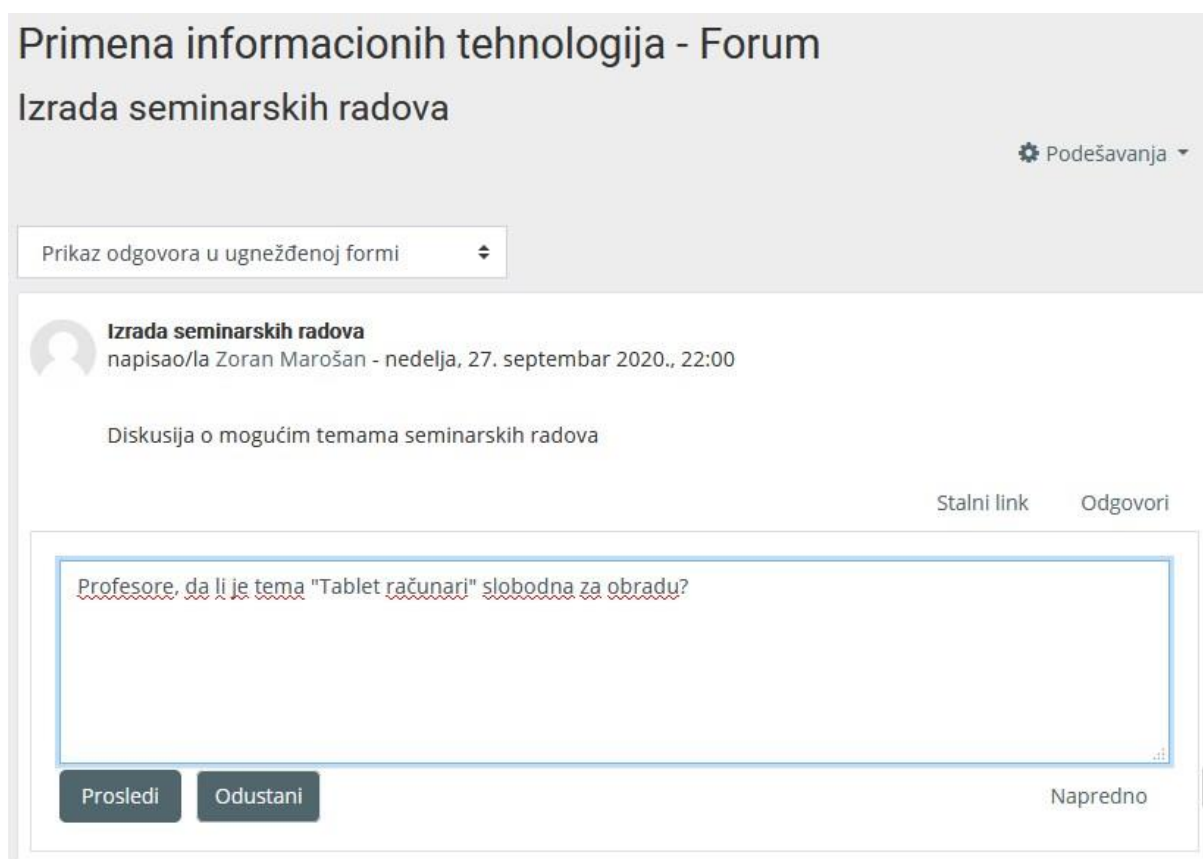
Primena informacionih tehnologija - Forum

Izrada seminarskih radova

Podešavanja

Prikaz odgovora u ugnežđenoj formi

Izrada seminarskih radova
napisao/la Zoran Marošan - nedelja, 27. septembar 2020., 22:00

Diskusija o mogućim temama seminarskih radova

Stalni link Odgovori

Profesore, da li je tema "Tablet računari" slobodna za obradu?

Prosledi Odustani Napredno